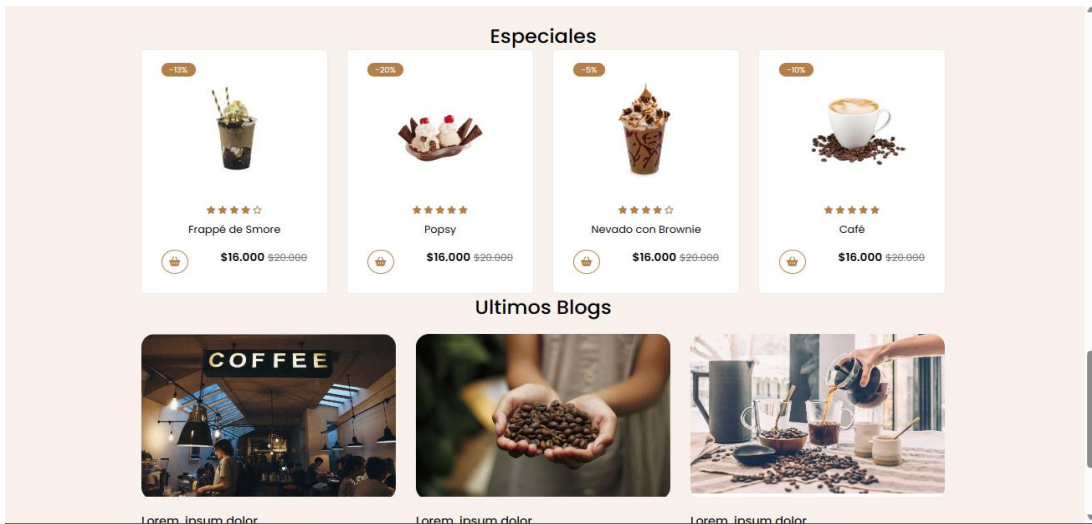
Especiales

-13%

Frappé de Smore

$16.000 ~~$20.000~~

-20%

Popsy

$16.000 ~~$20.000~~

-5%

Nevado con Brownie

$16.000 ~~$20.000~~

-10%

Café

$16.000 ~~$20.000~~

Ultimos Blogs

COFFEE

Lorem ipsum dolor

Lorem ipsum dolor

Lorem ipsum dolor